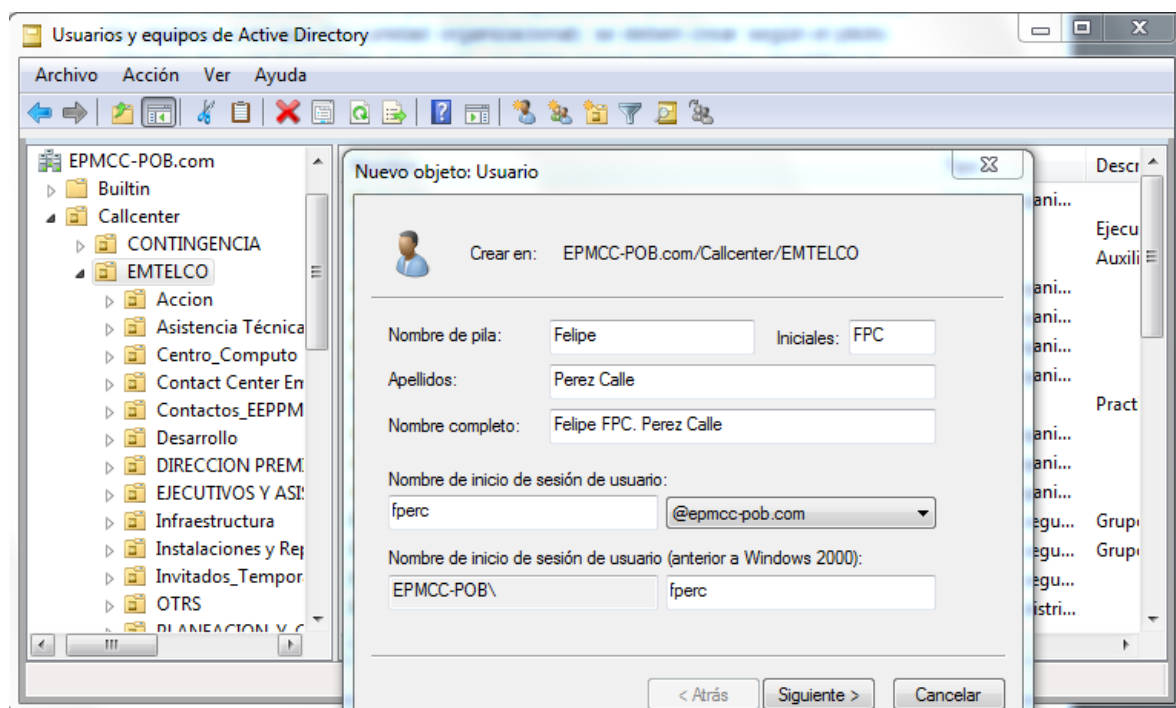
Usuarios y equipos de Active Directory

Archivo Acción Ver Ayuda

EPMCC-POB.com
Builtin
Callcenter
CONTINGENCIA
EMTELCO
Accion
Asistencia Técnica
Centro_Computo
Contact Center En
Contactos_EEPPM
Desarrollo
DIRECCION PREMI
EJECUTIVOS Y ASI
Infraestructura
Instalaciones y Rep
Invitados_Tempor
OTRS
PLANEACION Y C

Descr
ani...
Ejecu
Auxili
ani...
ani...
ani...
ani...
Pract
ani...
ani...
ani...
egu... Grup
egu... Grup
egu...
istri...

Nuevo objeto: Usuario

Crear en: EPMCC-POB.com/Callcenter/EMTELCO

Nombre de pila: Felipe
Iniciales: FPC
Apellidos: Perez Calle
Nombre completo: Felipe FPC. Perez Calle

Nombre de inicio de sesión de usuario:
fperc
@epmcc-pob.com

Nombre de inicio de sesión de usuario (anterior a Windows 2000):
EPMCC-POB\
fperc

< Atrás Siguiente > Cancelar